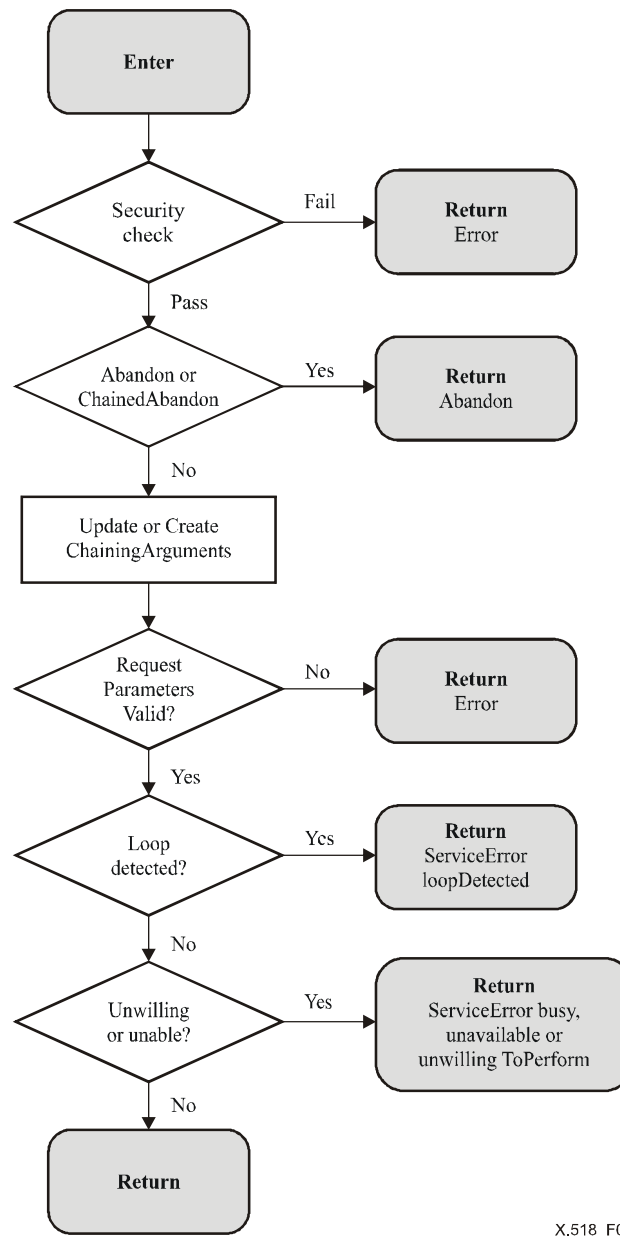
Enter

Security check

Fail

Return
Error

Pass

Abandon or ChainedAbandon

Yes

Return
Abandon

No

Update or Create ChainingArguments

Request Parameters Valid?

No

Return
Error

Yes

Loop detected?

Ycs

Return
ServiceError loopDetected

No

Unwilling or unable?

Yes

Return
ServiceError busy, unavailable or unwilling ToPerform

No

Return

X.518 F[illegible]